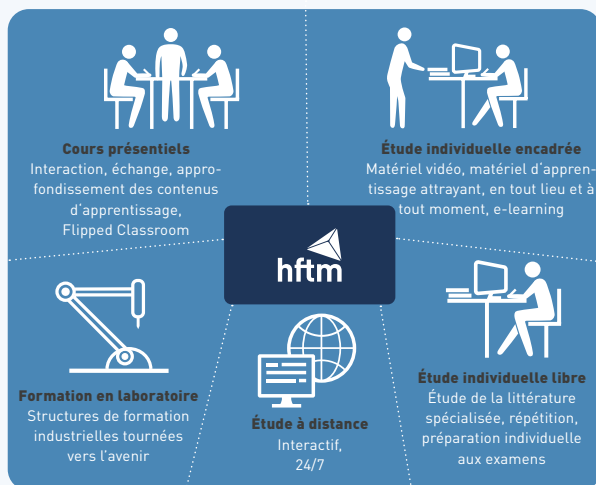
Cours présentiels
Interaction, échange, approfondissement des contenus d'apprentissage, Flipped Classroom

Étude individuelle encadrée
Matériel vidéo, matériel d'apprentissage attrayant, en tout lieu et à tout moment, e-learning

hftm

Formation en laboratoire
Structures de formation industrielles tournées vers l'avenir

Étude à distance
Interactif, 24/7

Étude individuelle libre
Étude de la littérature spécialisée, répétition, préparation individuelle aux examens